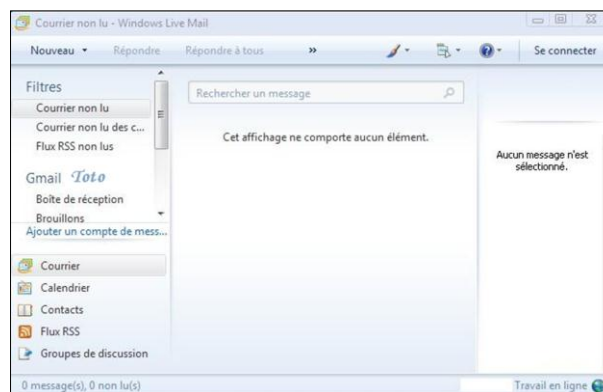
Courrier non lu - Windows Live Mail

Nouveau ▾ Répondre Répondre à tous »

Se connecter

Filtres

Courrier non lu

Courrier non lu des c...

Flux RSS non lus

Gmail Toto

Boîte de réception

Brouillons

Ajouter un compte de mess...

Rechercher un message

Cet affichage ne comporte aucun élément.

Aucun message n'est sélectionné.

Courrier

Calendrier

Contacts

Flux RSS

Groupes de discussion

0 message(s), 0 non lu(s)

Travail en ligne